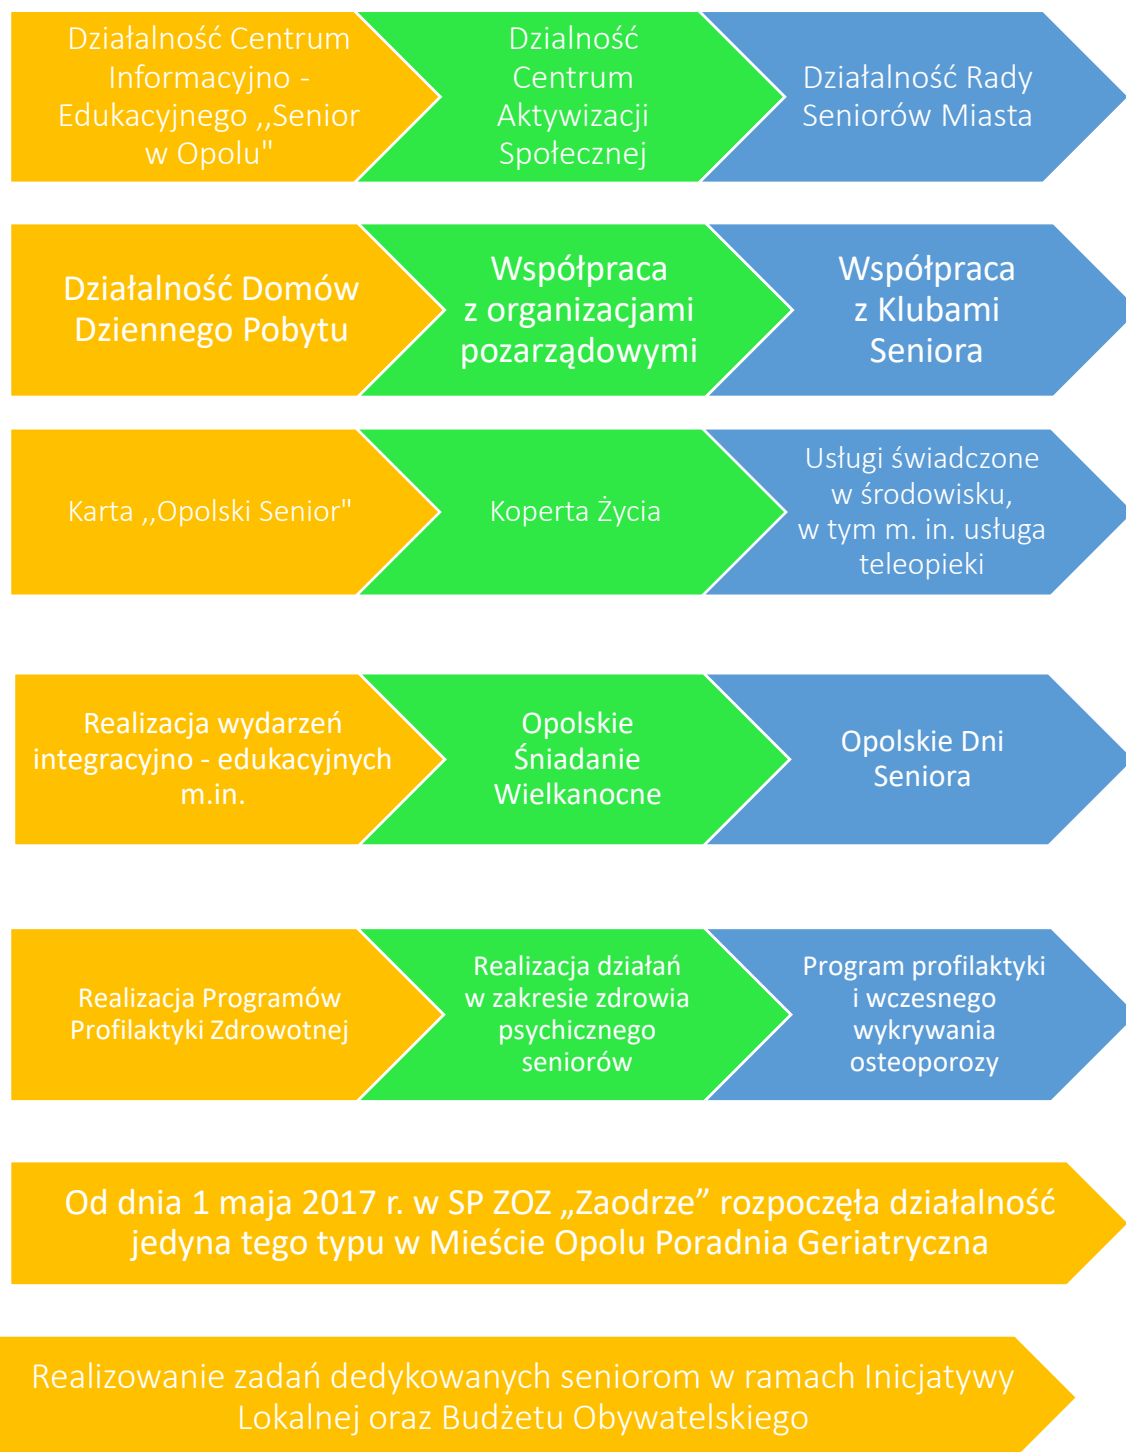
Działalność Centrum Informacyjno - Edukacyjnego ,,Senior w Opolu"

Dzialność Centrum Aktywizacji Społecznej

Działalność Rady Seniorów Miasta

Działalność Domów Dziennego Pobytu

Współpraca z organizacjami pozarządowymi

Współpraca z Klubami Seniora

Karta ,,Opolski Senior"

Koperta Życia

Usługi świadczone w środowisku, w tym m. in. usługa teleopieki

Realizacja wydarzeń integracyjno - edukacyjnych m.in.

Opolskie Śniadanie Wielkanocne

Opolskie Dni Seniora

Realizacja Programów Profilaktyki Zdrowotnej

Realizacja działań w zakresie zdrowia psychicznego seniorów

Program profilaktyki i wczesnego wykrywania osteoporozy

Od dnia 1 maja 2017 r. w SP ZOZ „Zaodrze" rozpoczęła działalność jedyna tego typu w Mieście Opolu Poradnia Geriatryczna

Realizowanie zadań dedykowanych seniorom w ramach Inicjatywy Lokalnej oraz Budżetu Obywatelskiego